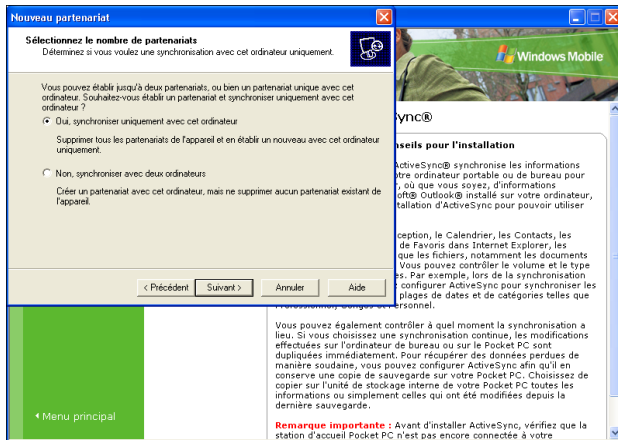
Nouveau partenariat

Sélectionnez le nombre de partenariats
Déterminez si vous voulez une synchronisation avec cet ordinateur uniquement.

Vous pouvez établir jusqu'à deux partenariats, ou bien un partenariat unique avec cet ordinateur. Souhaitez-vous établir un partenariat et synchroniser uniquement avec cet ordinateur ?

Oui, synchroniser uniquement avec cet ordinateur

Supprimer tous les partenariats de l'appareil et en établir un nouveau avec cet ordinateur uniquement.

Non, synchroniser avec deux ordinateurs

Créer un partenariat avec cet ordinateur, mais ne supprimer aucun partenariat existant de l'appareil.

< Précédent Suivant > Annuler Aide

Windows Mobile

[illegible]ync®

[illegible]nseils pour l'installation

ActiveSync® synchronise les informations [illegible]otre ordinateur portable ou de bureau pour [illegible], où que vous soyez, d'informations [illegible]oft® Outlook® installé sur votre ordinateur, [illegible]stallation d'ActiveSync pour pouvoir utiliser

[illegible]ception, le Calendrier, les Contacts, les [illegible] de Favoris dans Internet Explorer, les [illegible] que les fichiers, notamment les documents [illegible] Vous pouvez contrôler le volume et le type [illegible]es. Par exemple, lors de la synchronisation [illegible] configurer ActiveSync pour synchroniser les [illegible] plages de dates et de catégories telles que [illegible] personnel.

Vous pouvez également contrôler à quel moment la synchronisation a lieu. Si vous choisissez une synchronisation continue, les modifications effectuées sur l'ordinateur de bureau ou sur le Pocket PC sont dupliquées immédiatement. Pour récupérer des données perdues de manière soudaine, vous pouvez configurer ActiveSync afin qu'il en conserve une copie de sauvegarde sur votre Pocket PC. Choisissez de copier sur l'unité de stockage interne de votre Pocket PC toutes les informations ou simplement celles qui ont été modifiées depuis la dernière sauvegarde.

Remarque importante : Avant d'installer ActiveSync, vérifiez que la station d'accueil Pocket PC n'est pas encore connectée à votre

◂ Menu principal